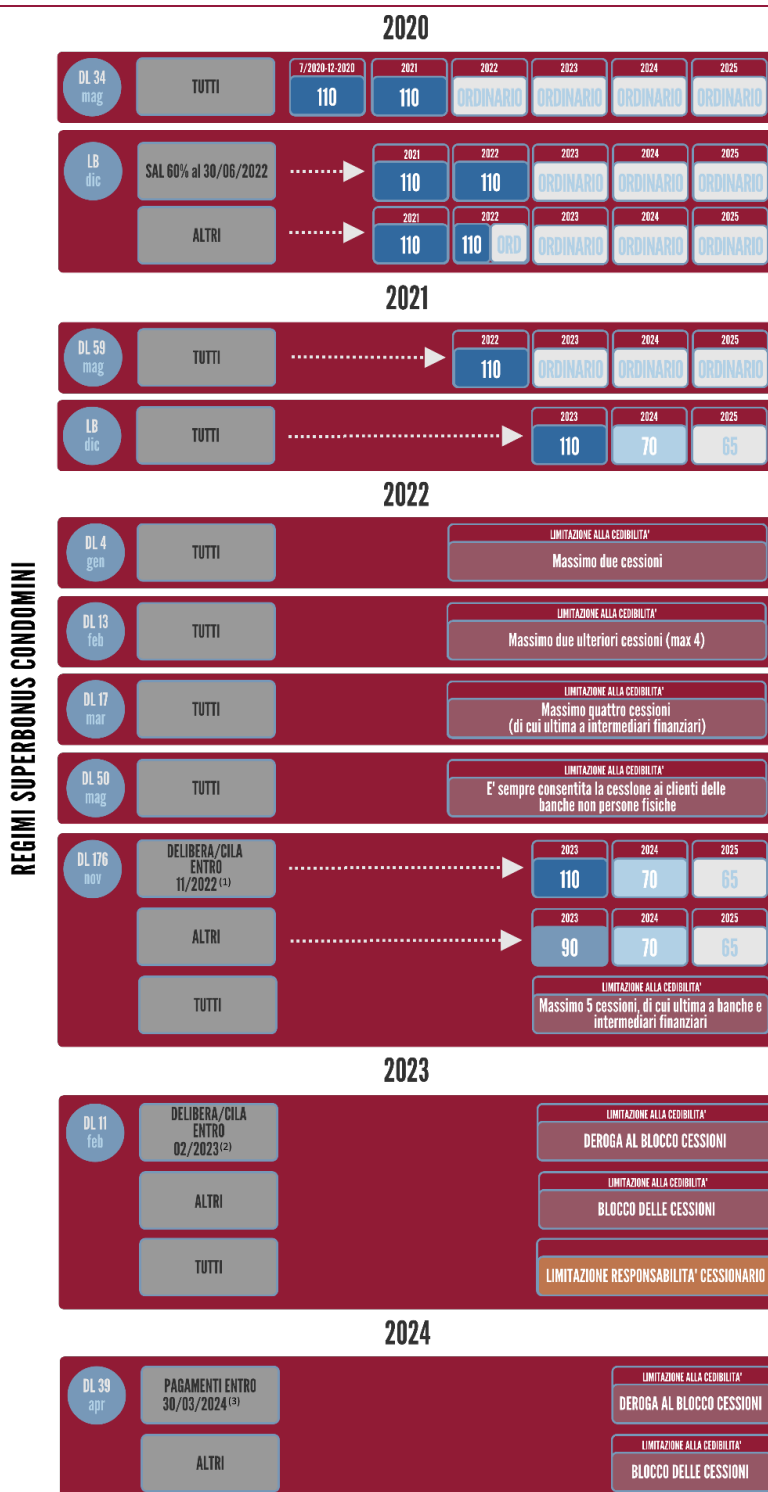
REGIMI SUPERBONUS CONDOMINI

2020

DL 34 mag
TUTTI
7/2020-12-2020 110
2021 110
2022 ORDINARIO
2023 ORDINARIO
2024 ORDINARIO
2025 ORDINARIO

LB dic
SAL 60% al 30/06/2022
2021 110
2022 110
2023 ORDINARIO
2024 ORDINARIO
2025 ORDINARIO

ALTRI
2021 110
2022 110 ORD
2023 ORDINARIO
2024 ORDINARIO
2025 ORDINARIO

2021

DL 59 mag
TUTTI
2022 110
2023 ORDINARIO
2024 ORDINARIO
2025 ORDINARIO

LB dic
TUTTI
2023 110
2024 70
2025 65

2022

DL 4 gen
TUTTI
LIMITAZIONE ALLA CEDIBILITA'
Massimo due cessioni

DL 13 feb
TUTTI
LIMITAZIONE ALLA CEDIBILITA'
Massimo due ulteriori cessioni (max 4)

DL 17 mar
TUTTI
LIMITAZIONE ALLA CEDIBILITA'
Massimo quattro cessioni (di cui ultima a intermediari finanziari)

DL 50 mag
TUTTI
LIMITAZIONE ALLA CEDIBILITA'
E' sempre consentita la cessione ai clienti delle banche non persone fisiche

DL 176 nov
DELIBERA/CILA ENTRO 11/2022$^{(1)}$
2023 110
2024 70
2025 65

ALTRI
2023 90
2024 70
2025 65

TUTTI
LIMITAZIONE ALLA CEDIBILITA'
Massimo 5 cessioni, di cui ultima a banche e intermediari finanziari

2023

DL 11 feb
DELIBERA/CILA ENTRO 02/2023$^{(2)}$
LIMITAZIONE ALLA CEDIBILITA'
DEROGA AL BLOCCO CESSIONI

ALTRI
LIMITAZIONE ALLA CEDIBILITA'
BLOCCO DELLE CESSIONI

TUTTI
LIMITAZIONE RESPONSABILITA' CESSIONARIO

2024

DL 39 apr
PAGAMENTI ENTRO 30/03/2024$^{(3)}$
LIMITAZIONE ALLA CEDIBILITA'
DEROGA AL BLOCCO CESSIONI

ALTRI
LIMITAZIONE ALLA CEDIBILITA'
BLOCCO DELLE CESSIONI